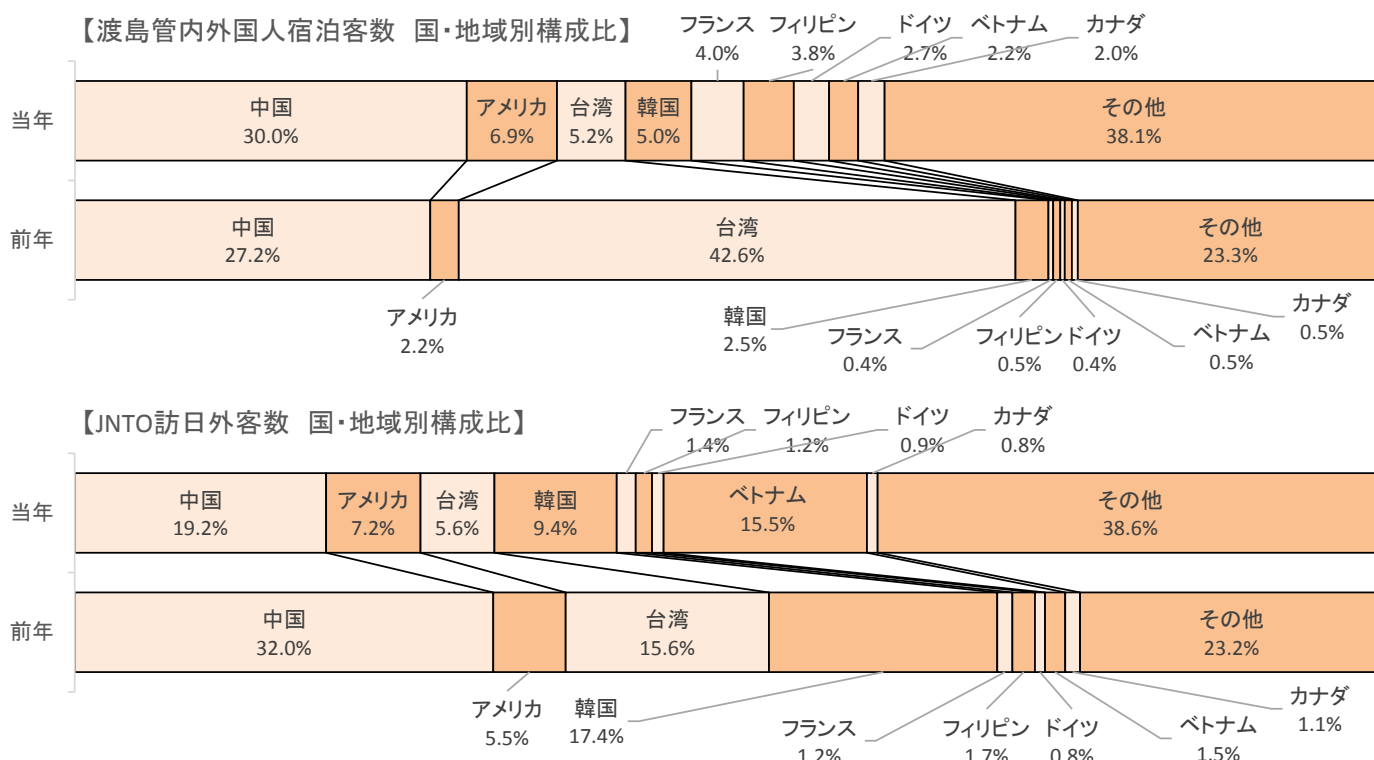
【渡島管内外国人宿泊客数　国・地域別構成比】

フランス 4.0%　フィリピン 3.8%　ドイツ 2.7%　ベトナム 2.2%　カナダ 2.0%

当年

中国 30.0%　アメリカ 6.9%　台湾 5.2%　韓国 5.0%　その他 38.1%

前年

中国 27.2%　台湾 42.6%　その他 23.3%

アメリカ 2.2%　韓国 2.5%　フランス 0.4%　フィリピン 0.5%　ドイツ 0.4%　ベトナム 0.5%　カナダ 0.5%

【JNTO訪日外客数　国・地域別構成比】

フランス 1.4%　フィリピン 1.2%　ドイツ 0.9%　カナダ 0.8%

当年

中国 19.2%　アメリカ 7.2%　台湾 5.6%　韓国 9.4%　ベトナム 15.5%　その他 38.6%

前年

中国 32.0%　台湾 15.6%　その他 23.2%

アメリカ 5.5%　韓国 17.4%　フランス 1.2%　フィリピン 1.7%　ドイツ 0.8%　ベトナム 1.5%　カナダ 1.1%